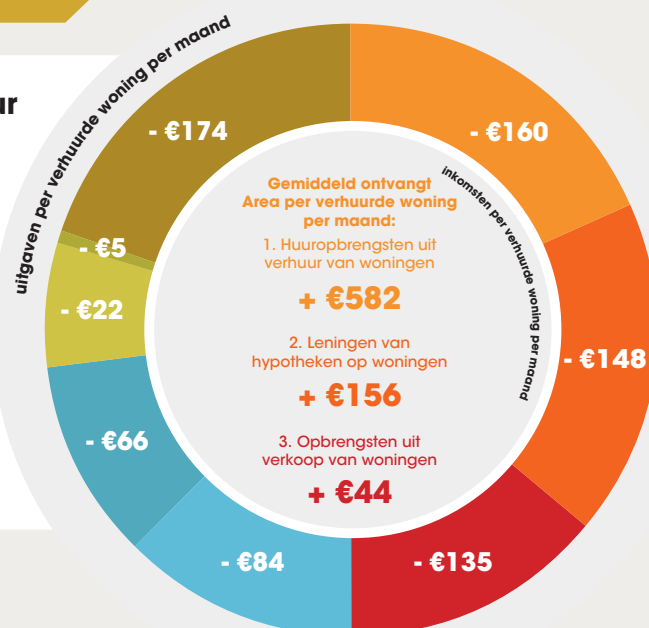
ur

uitgaven per verhuurde woning per maand

- €174

- €160

inkomsten per verhuurde woning per maand

Gemiddeld ontvangt Area per verhuurde woning per maand:

1. Huuropbrengsten uit verhuur van woningen

+ €582

2. Leningen van hypotheken op woningen

+ €156

3. Opbrengsten uit verkoop van woningen

+ €44

- €5

- €22

- €66

- €84

- €135

- €148